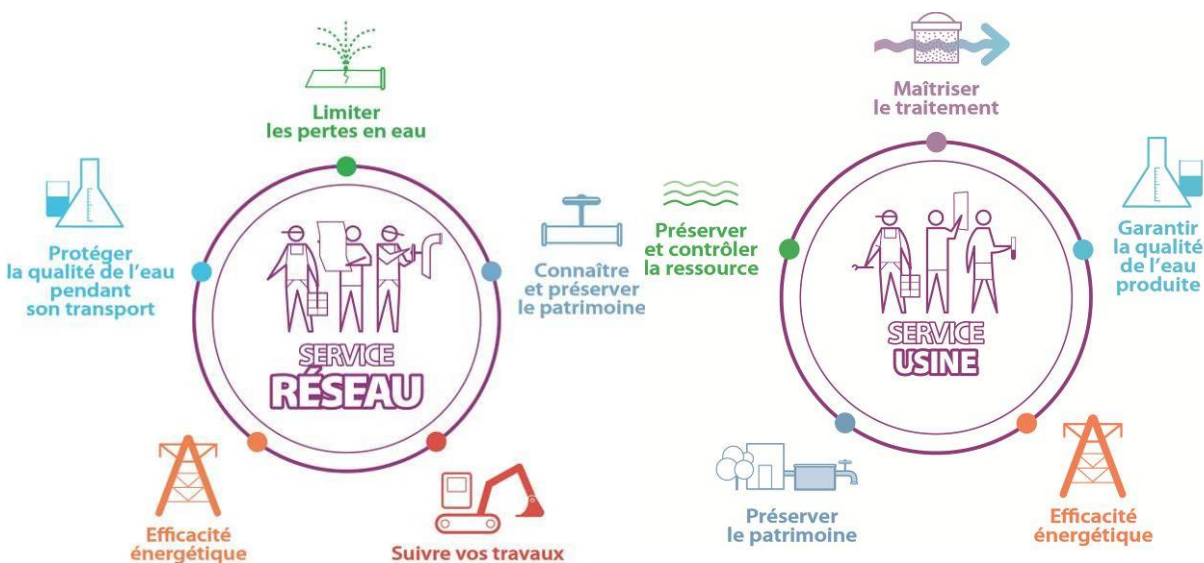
Limiter les pertes en eau

Protéger la qualité de l'eau pendant son transport

SERVICE RÉSEAU

Connaître et préserver le patrimoine

Efficacité énergétique

Suivre vos travaux

Maîtriser le traitement

Préserver et contrôler la ressource

SERVICE USINE

Garantir la qualité de l'eau produite

Préserver le patrimoine

Efficacité énergétique